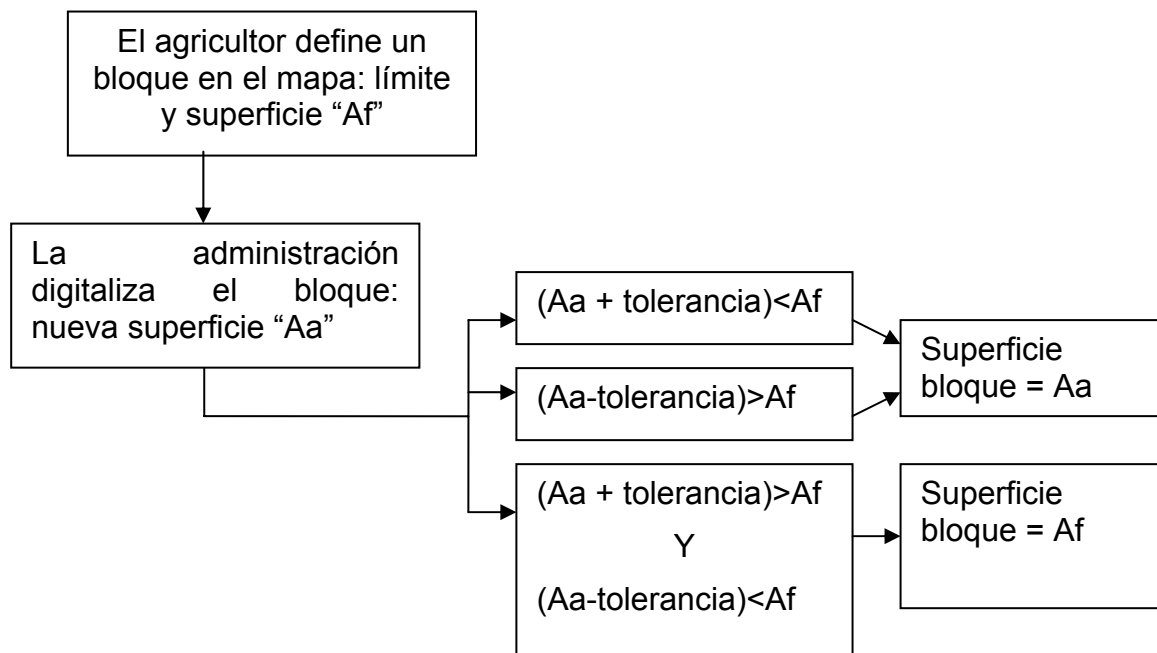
El agricultor define un bloque en el mapa: límite y superficie “Af”

La administración digitaliza el bloque: nueva superficie “Aa”

(Aa + tolerancia)<Af

(Aa-tolerancia)>Af

Superficie bloque = Aa

(Aa + tolerancia)>Af
Y
(Aa-tolerancia)<Af

Superficie bloque = Af